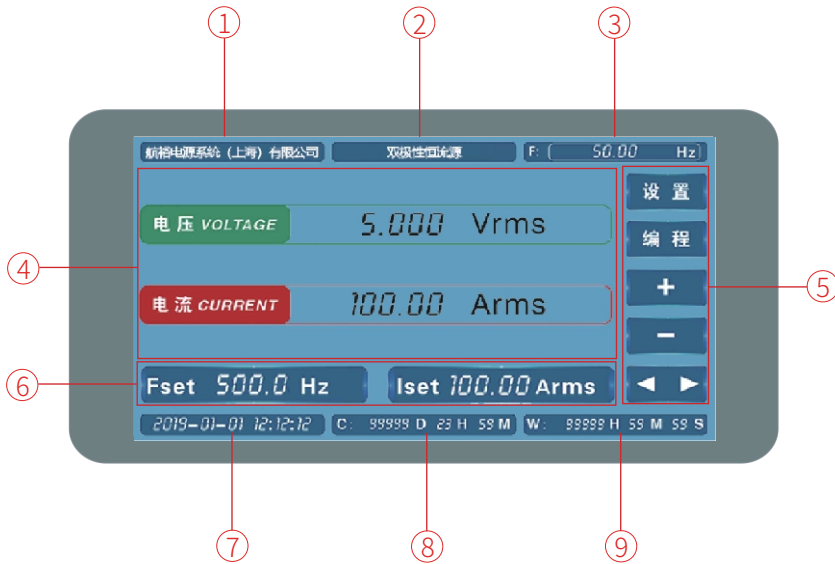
①
②
③
航裕电源系统（上海）有限公司
双极性电源
F: 50.00 Hz
④
电压 VOLTAGE
5.000 Vrms
电流 CURRENT
100.00 Arms
设置
编程
+
−
◄ ►
⑤
⑥
Fset 500.0 Hz
Iset 100.00 Arms
2019-01-01 12:12:12
C: 99999 D 23 H 59 M
W: 99999 H 59 M 59 S
⑦
⑧
⑨